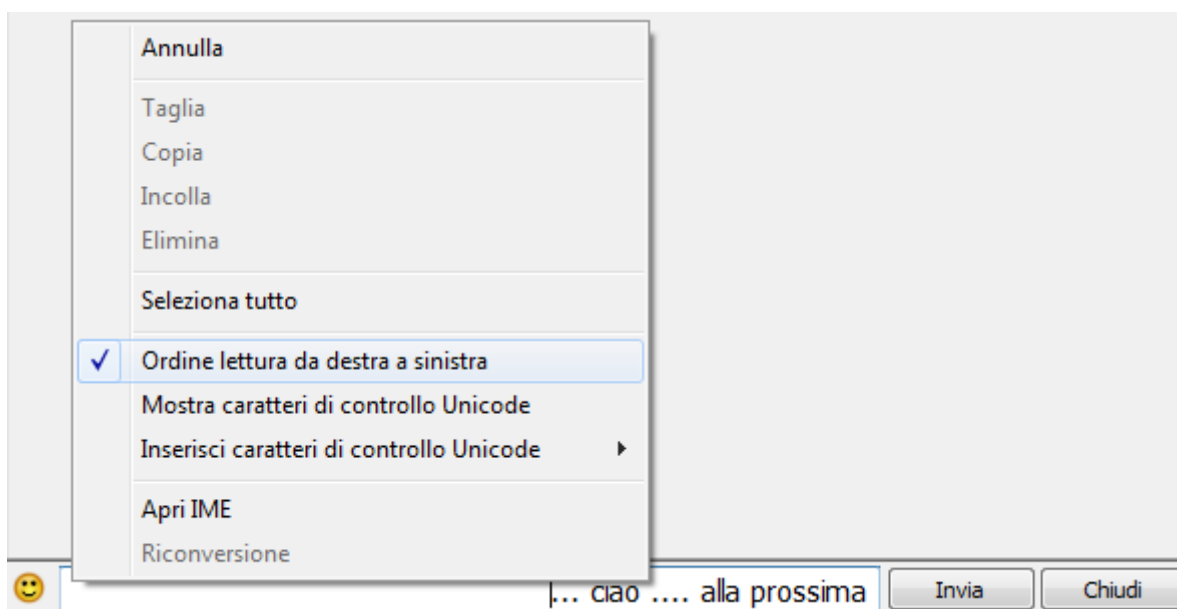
Annulla

Taglia
Copia
Incolla
Elimina

Seleziona tutto

✓ Ordine lettura da destra a sinistra
Mostra caratteri di controllo Unicode
Inserisci caratteri di controllo Unicode ▸

Apri IME
Riconversione

... ciao .... alla prossima

Invia

Chiudi